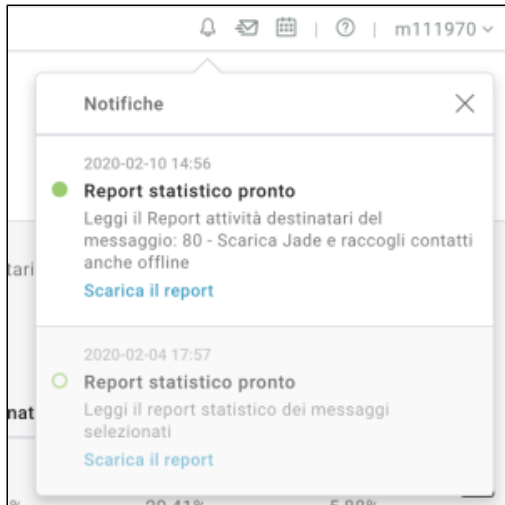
| ? | m111970

Notifiche

2020-02-10 14:56

Report statistico pronto

Leggi il Report attività destinatari del messaggio: 80 - Scarica Jade e raccogli contatti anche offline

Scarica il report

2020-02-04 17:57

Report statistico pronto

Leggi il report statistico dei messaggi selezionati

Scarica il report

tari

nat